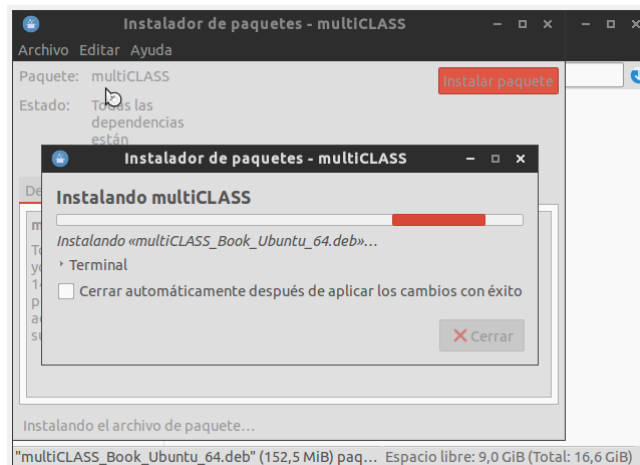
Instalador de paquetes - multiCLASS

Archivo Editar Ayuda

Paquete: multiCLASS

Instalar paquete

Estado: Todas las dependencias están

De

m

To
y
1-
p
a
s

Instalador de paquetes - multiCLASS

Instalando multiCLASS

Instalando «multiCLASS_Book_Ubuntu_64.deb»…

Terminal

Cerrar automáticamente después de aplicar los cambios con éxito

Cerrar

Instalando el archivo de paquete…

"multiCLASS_Book_Ubuntu_64.deb" (152,5 MiB) paq… Espacio libre: 9,0 GiB (Total: 16,6 GiB)